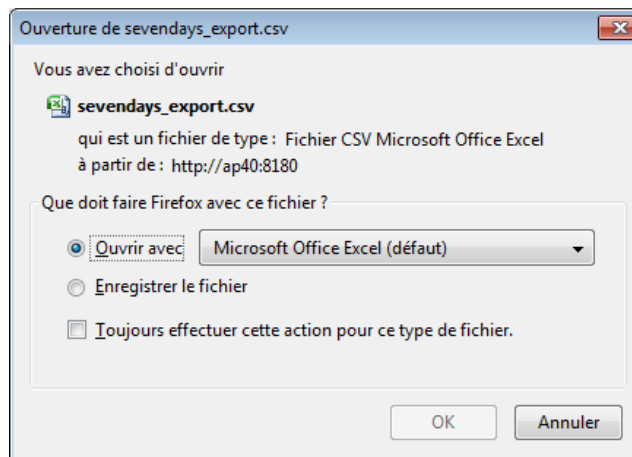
Ouverture de sevendays_export.csv

Vous avez choisi d'ouvrir

sevendays_export.csv

qui est un fichier de type : Fichier CSV Microsoft Office Excel

à partir de : http://ap40:8180

Que doit faire Firefox avec ce fichier ?

Ouvrir avec Microsoft Office Excel (défaut)

Enregistrer le fichier

Toujours effectuer cette action pour ce type de fichier.

OK Annuler